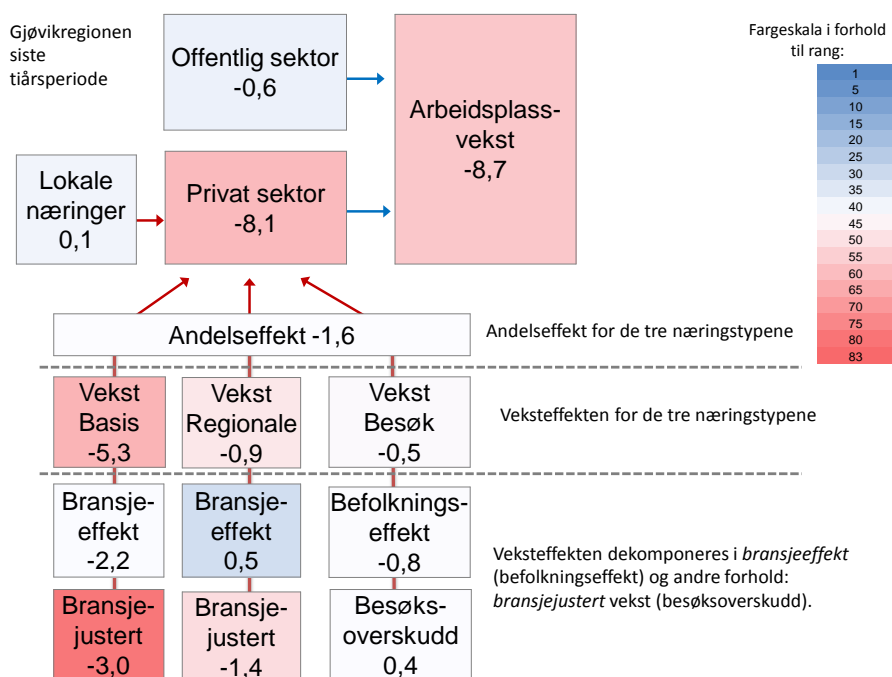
Gjøvikregionen siste tiårsperiode

Offentlig sektor
-0,6

Arbeidsplassvekst
-8,7

Lokale næringer
0,1

Privat sektor
-8,1

Fargeskala i forhold til rang:
1
5
10
15
20
25
30
35
40
45
50
55
60
65
70
75
80
83

Andelseffekt -1,6

Andelseffekt for de tre næringstypene

Vekst Basis
-5,3

Vekst Regionale
-0,9

Vekst Besøk
-0,5

Veksteffekten for de tre næringstypene

Bransjeeffekt
-2,2

Bransjeeffekt
0,5

Befolkningseffekt
-0,8

Veksteffekten dekomponeres i *bransjeeffekt* (befolkningseffekt) og andre forhold: *bransjejustert* vekst (besøksoverskudd).

Bransjejustert
-3,0

Bransjejustert
-1,4

Besøksoverskudd
0,4